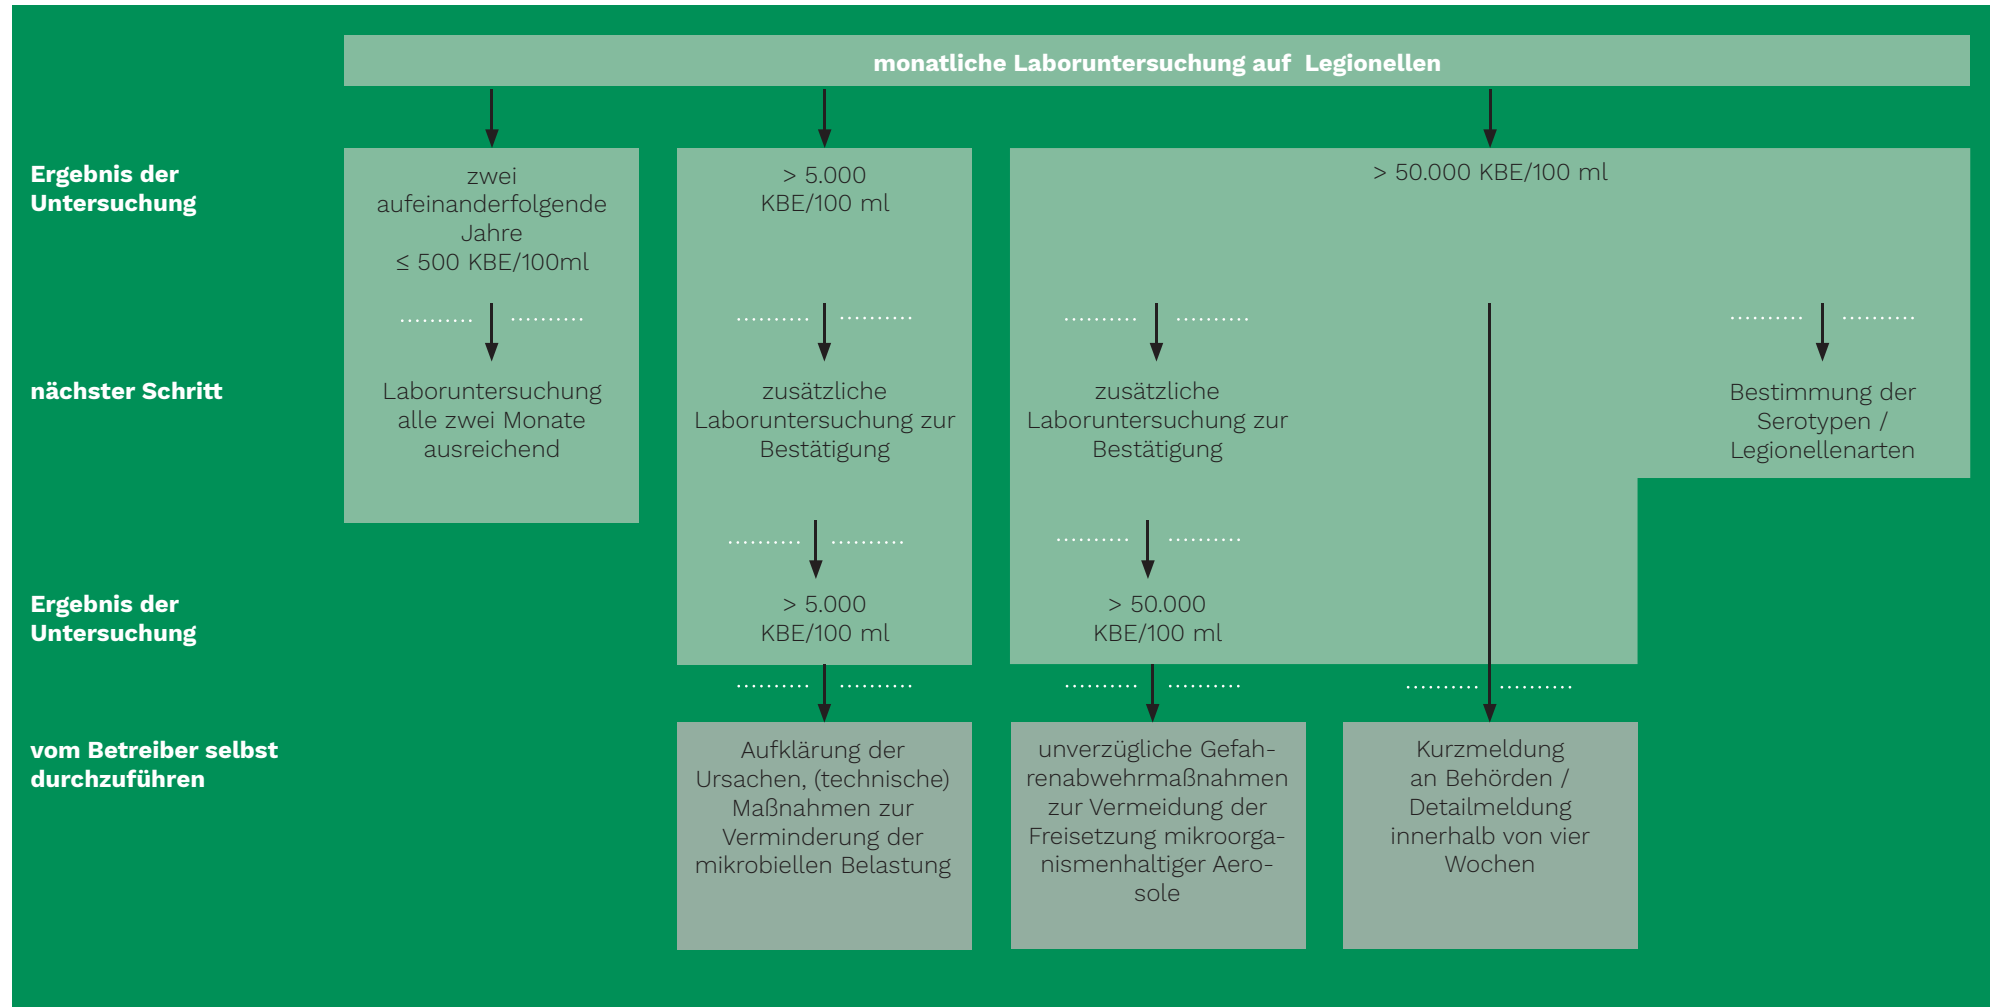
monatliche Laboruntersuchung auf Legionellen

Ergebnis der Untersuchung

zwei aufeinanderfolgende Jahre $\leq$ 500 KBE/100ml

> 5.000 KBE/100 ml

> 50.000 KBE/100 ml

nächster Schritt

Laboruntersuchung alle zwei Monate ausreichend

zusätzliche Laboruntersuchung zur Bestätigung

zusätzliche Laboruntersuchung zur Bestätigung

Bestimmung der Serotypen / Legionellenarten

Ergebnis der Untersuchung

> 5.000 KBE/100 ml

> 50.000 KBE/100 ml

vom Betreiber selbst durchzuführen

Aufklärung der Ursachen, (technische) Maßnahmen zur Verminderung der mikrobiellen Belastung

unverzügliche Gefahrenabwehrmaßnahmen zur Vermeidung der Freisetzung mikroorganismenhaltiger Aerosole

Kurzmeldung an Behörden / Detailmeldung innerhalb von vier Wochen